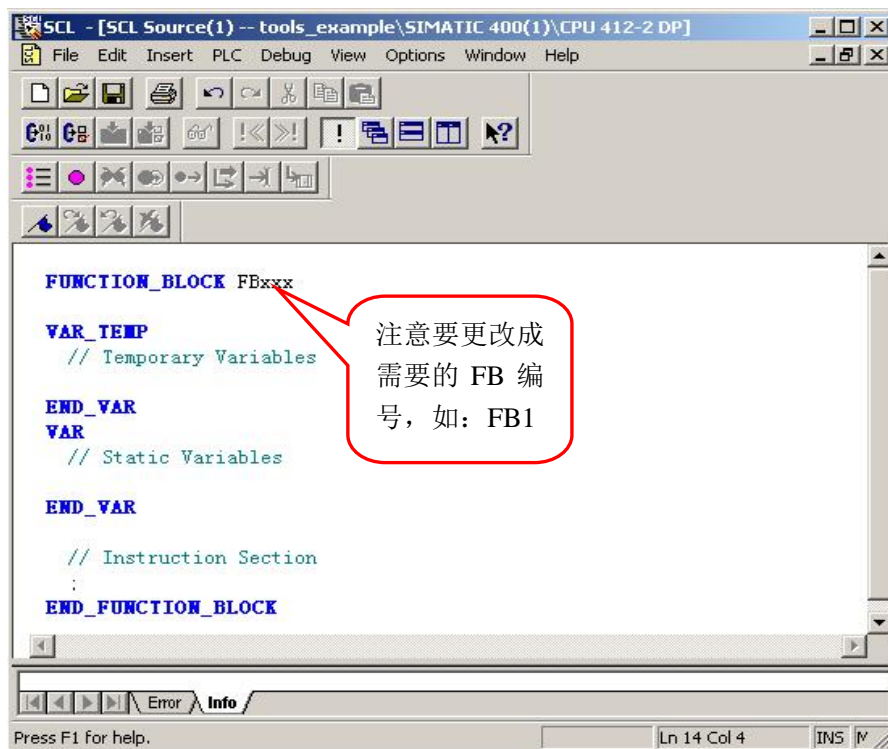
SCL - [SCL Source(1) -- tools_example\SIMATIC 400(1)\CPU 412-2 DP]
File Edit Insert PLC Debug View Options Window Help

FUNCTION_BLOCK FBxxx

VAR_TEMP
// Temporary Variables

END_VAR
VAR
// Static Variables

END_VAR

// Instruction Section
:
END_FUNCTION_BLOCK

注意要更改成需要的 FB 编号，如：FB1

Error Info
Press F1 for help.
Ln 14 Col 4
INS